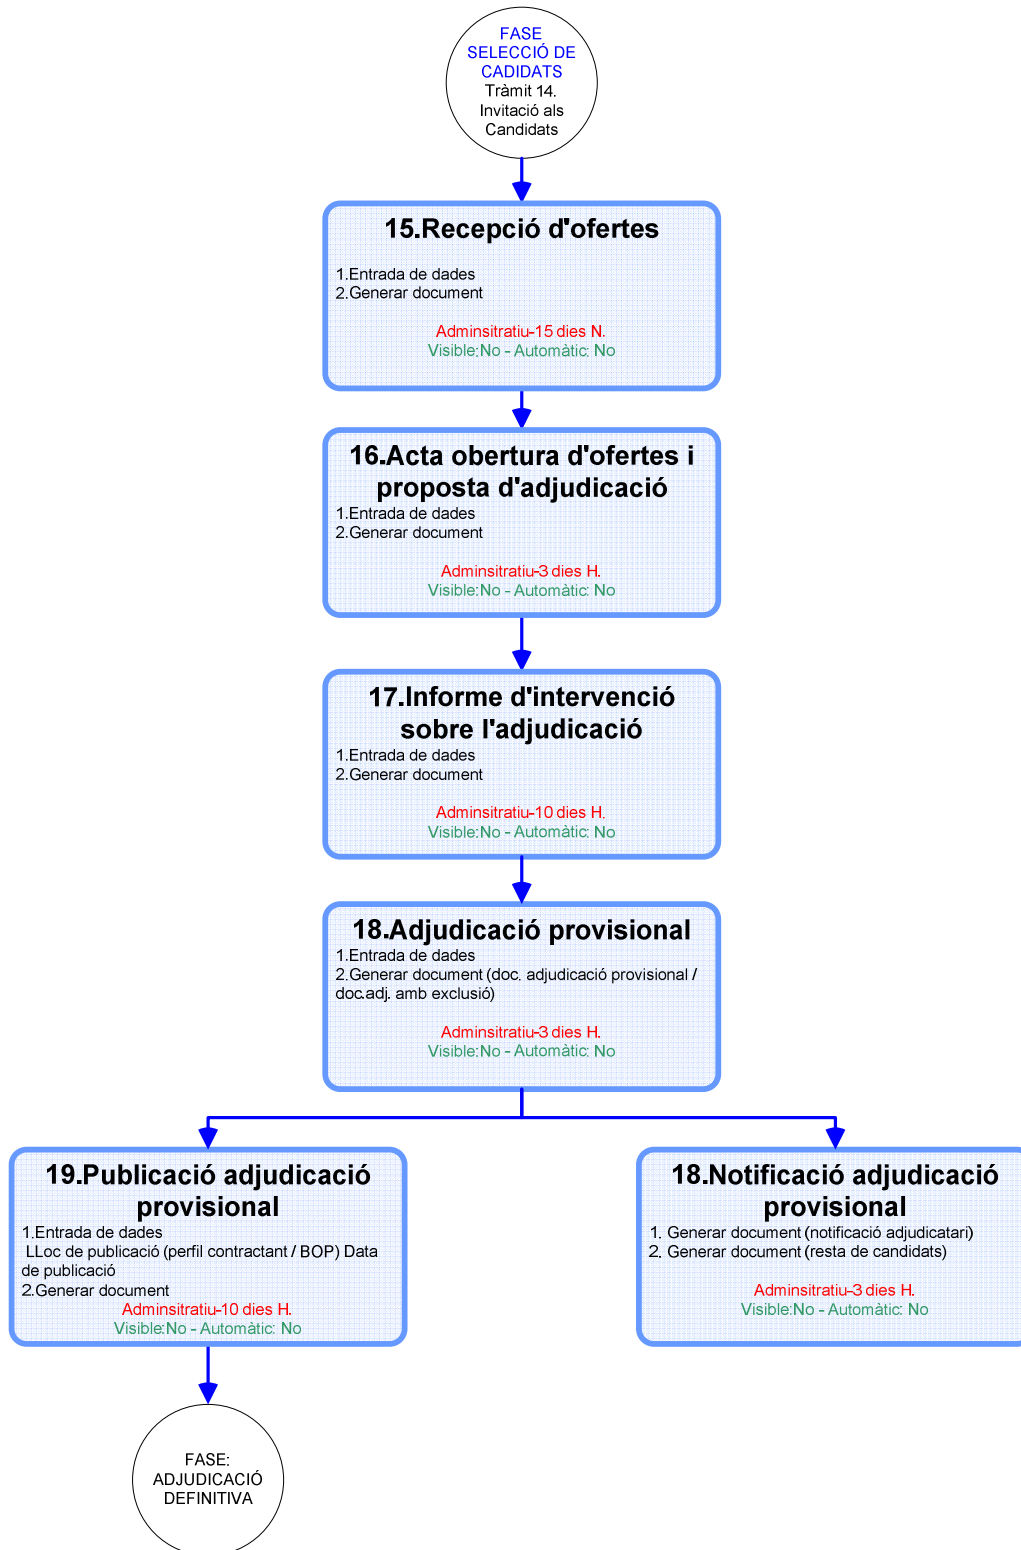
FASE SELECCIÓ DE CADIDATS
Tràmit 14. Invitació als Candidats

15.Recepció d'ofertes
1.Entrada de dades
2.Generar document

Adminsitratiu-15 dies N.
Visible:No - Automàtic: No

16.Acta obertura d'ofertes i proposta d'adjudicació
1.Entrada de dades
2.Generar document

Adminsitratiu-3 dies H.
Visible:No - Automàtic: No

17.Informe d'intervenció sobre l'adjudicació
1.Entrada de dades
2.Generar document

Adminsitratiu-10 dies H.
Visible:No - Automàtic: No

18.Adjudicació provisional
1.Entrada de dades
2.Generar document (doc. adjudicació provisional / doc.adj. amb exclusió)

Adminsitratiu-3 dies H.
Visible:No - Automàtic: No

19.Publicació adjudicació provisional
1.Entrada de dades
LLoc de publicació (perfil contractant / BOP) Data de publicació
2.Generar document
Adminsitratiu-10 dies H.
Visible:No - Automàtic: No

18.Notificació adjudicació provisional
1. Generar document (notificació adjudicatari)
2. Generar document (resta de candidats)

Adminsitratiu-3 dies H.
Visible:No - Automàtic: No

FASE: ADJUDICACIÓ DEFINITIVA